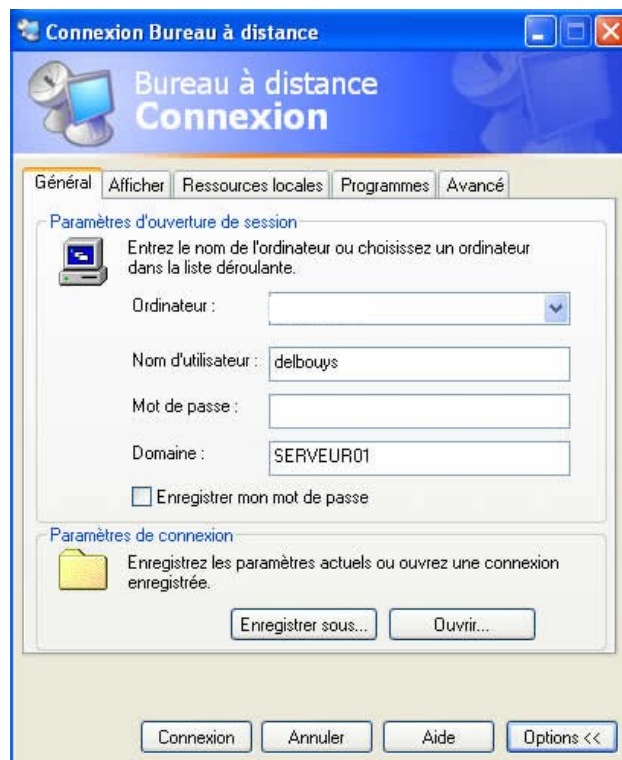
Connexion Bureau à distance

Bureau à distance
Connexion

Général | Afficher | Ressources locales | Programmes | Avancé

Paramètres d'ouverture de session

Entrez le nom de l'ordinateur ou choisissez un ordinateur dans la liste déroulante.

Ordinateur :

Nom d'utilisateur : delbouys

Mot de passe :

Domaine : SERVEUR01

Enregistrer mon mot de passe

Paramètres de connexion

Enregistrez les paramètres actuels ou ouvrez une connexion enregistrée.

Enregistrer sous... | Ouvrir...

Connexion | Annuler | Aide | Options <<